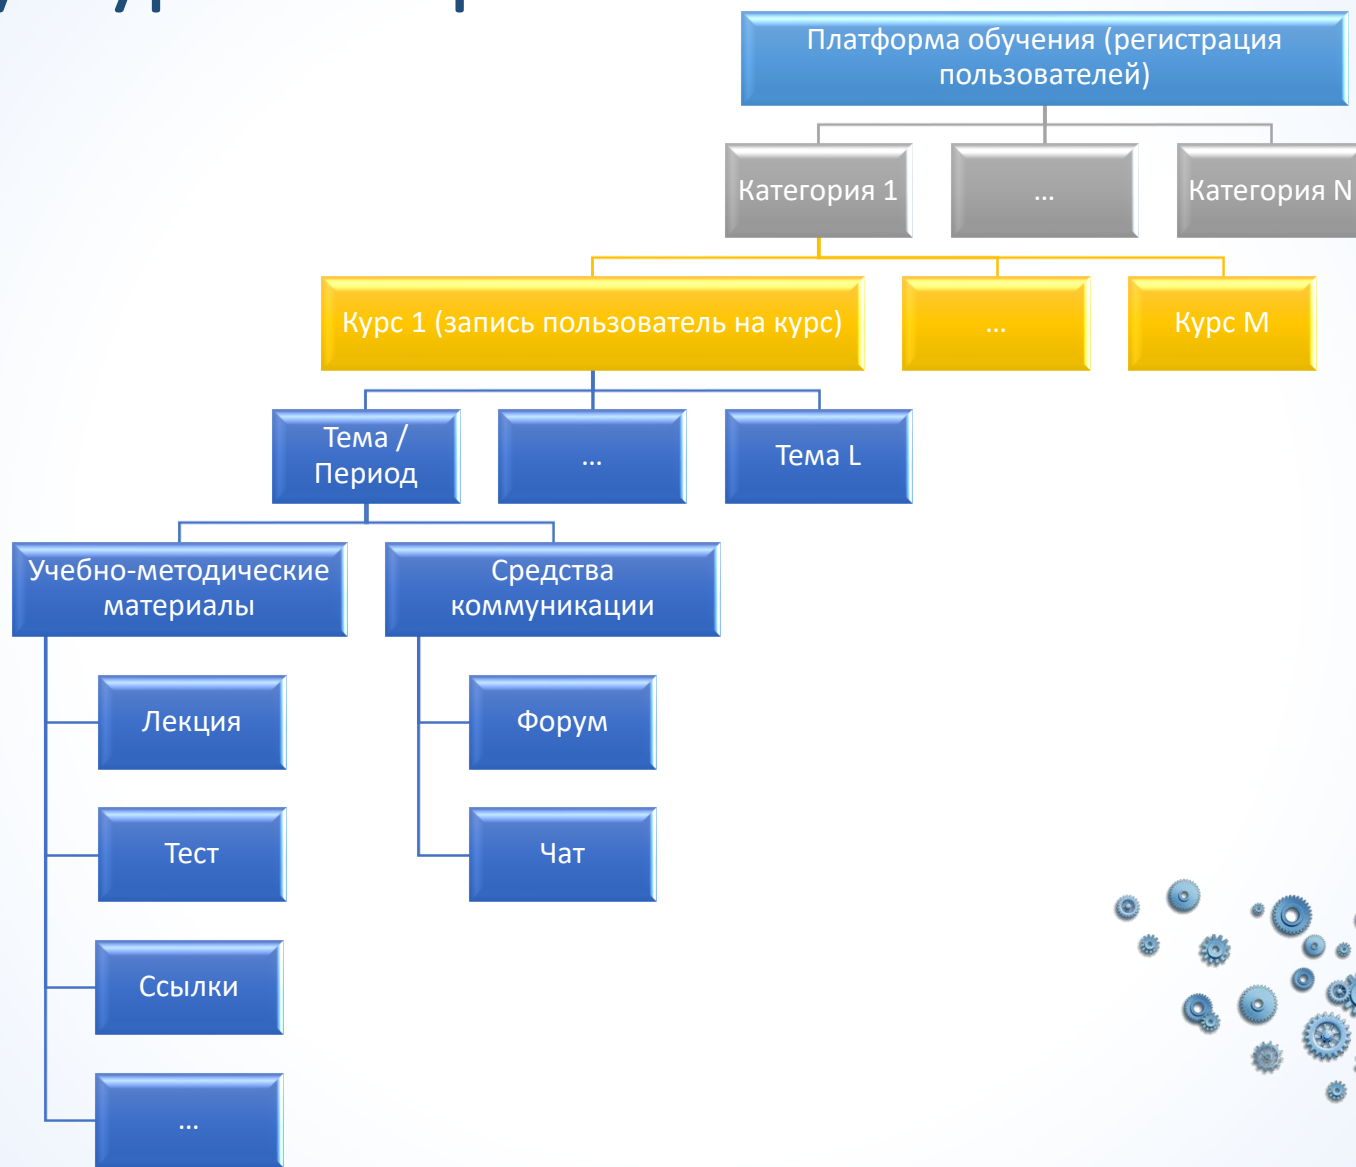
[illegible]

Платформа обучения (регистрация пользователей)

Категория 1

…

Категория N

Курс 1 (запись пользователь на курс)

…

Курс M

Тема / Период

…

Тема L

Учебно-методические материалы

Средства коммуникации

Лекция

Тест

Ссылки

…

Форум

Чат